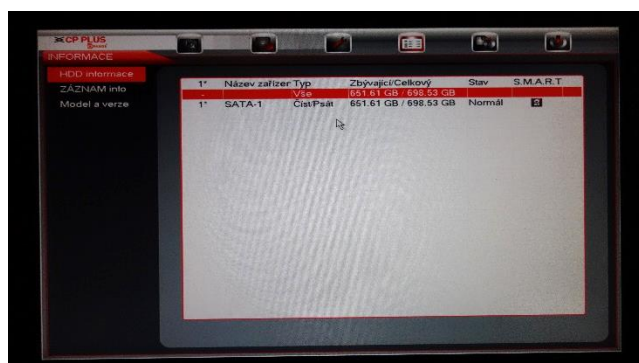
CP PLUS

INFORMACE

HDD informace
ZÁZNAM info
Model a verze

| 1* | Název zařízen | Typ | Zbývající/Celkový | Stav | S.M.A.R.T |
|---|---|---|---|---|---|
| - | | Vše | 651.61 GB / 698.53 GB | | |
| 1* | SATA-1 | Číst/Psát | 651.61 GB / 698.53 GB | Normál | |